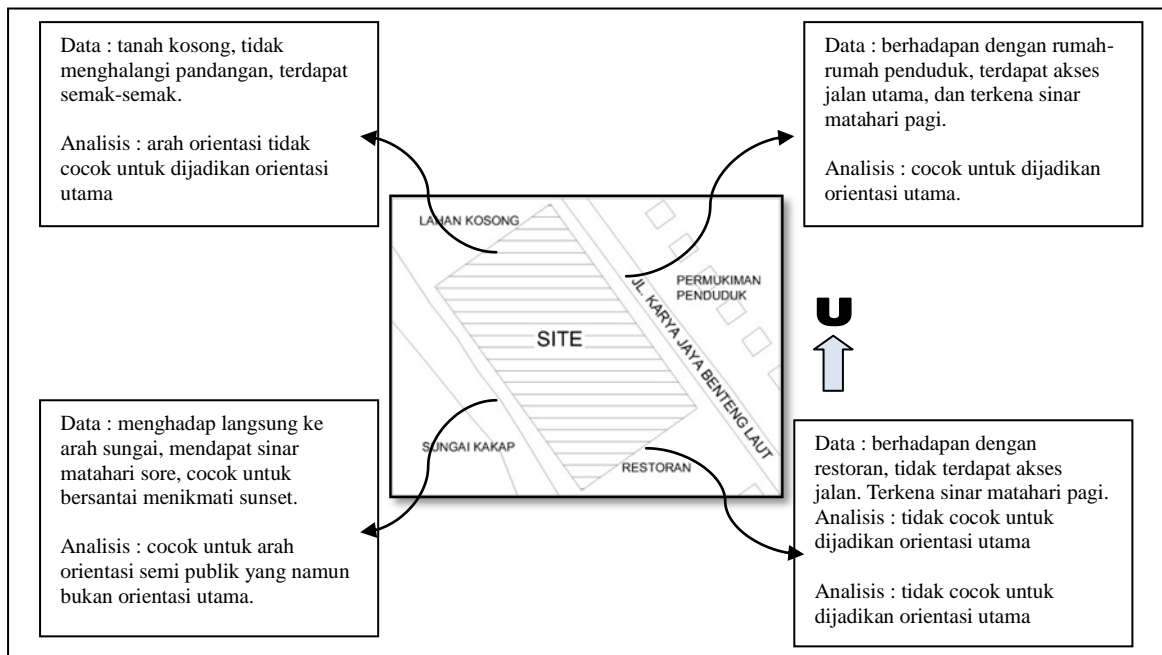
Data : tanah kosong, tidak menghalangi pandangan, terdapat semak-semak.

Analisis : arah orientasi tidak cocok untuk dijadikan orientasi utama

Data : berhadapan dengan rumah-rumah penduduk, terdapat akses jalan utama, dan terkena sinar matahari pagi.

Analisis : cocok untuk dijadikan orientasi utama.

LAHAN KOSONG

PERMUKIMAN PENDUDUK

JL. KARYA JAYA BENTENG LAUT

SITE

SUNGAI KAKAP

RESTORAN

U

Data : menghadap langsung ke arah sungai, mendapat sinar matahari sore, cocok untuk bersantai menikmati sunset.

Analisis : cocok untuk arah orientasi semi publik yang namun bukan orientasi utama.

Data : berhadapan dengan restoran, tidak terdapat akses jalan. Terkena sinar matahari pagi.
Analisis : tidak cocok untuk dijadikan orientasi utama

Analisis : tidak cocok untuk dijadikan orientasi utama